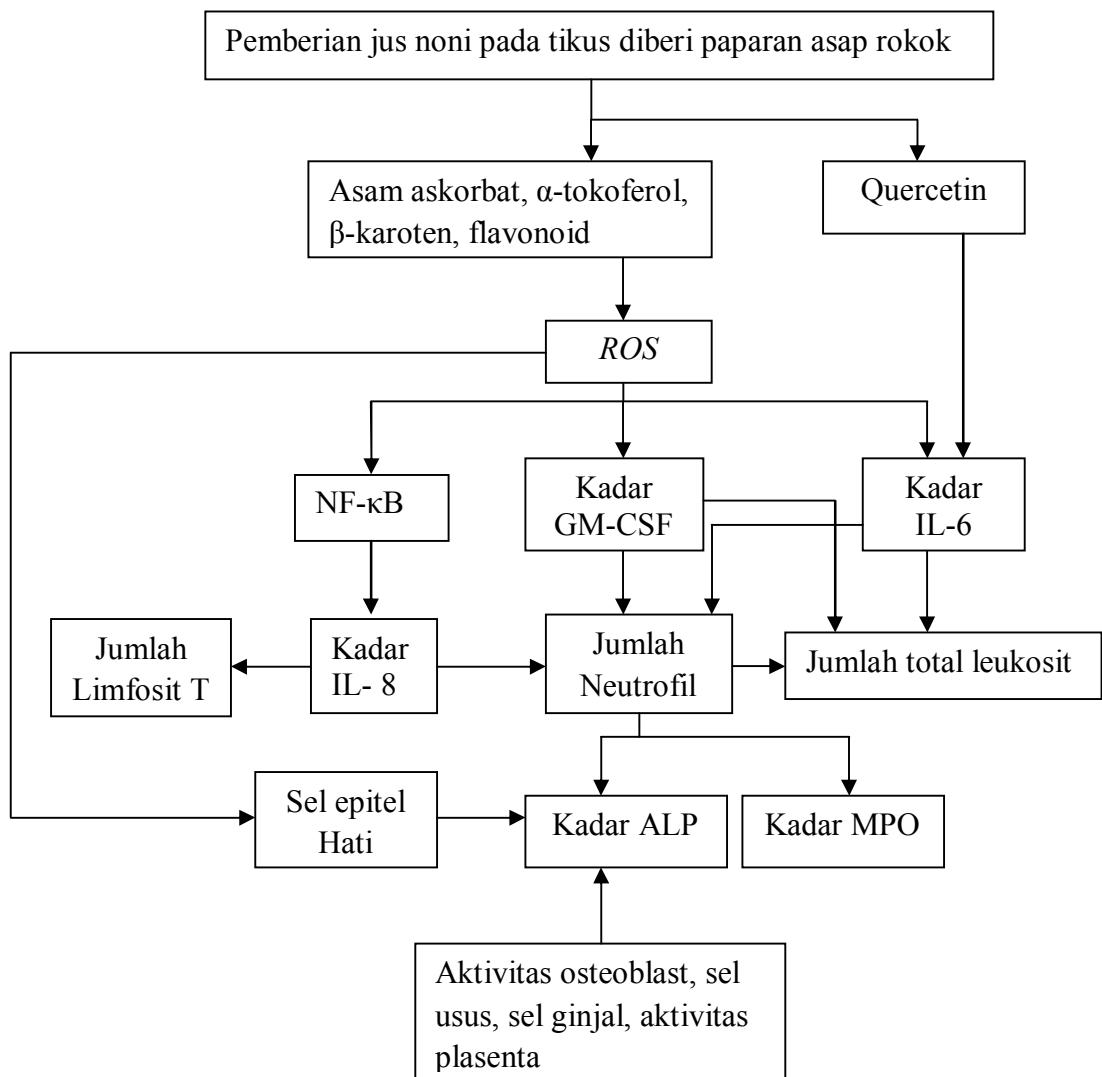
Pemberian jus noni pada tikus diberi paparan asap rokok

Asam askorbat, α-tokoferol, β-karoten, flavonoid

Quercetin

*ROS*

NF-κB

Kadar GM-CSF

Kadar IL-6

Jumlah Limfosit T

Kadar IL- 8

Jumlah Neutrofil

Jumlah total leukosit

Sel epitel Hati

Kadar ALP

Kadar MPO

Aktivitas osteoblast, sel usus, sel ginjal, aktivitas plasenta